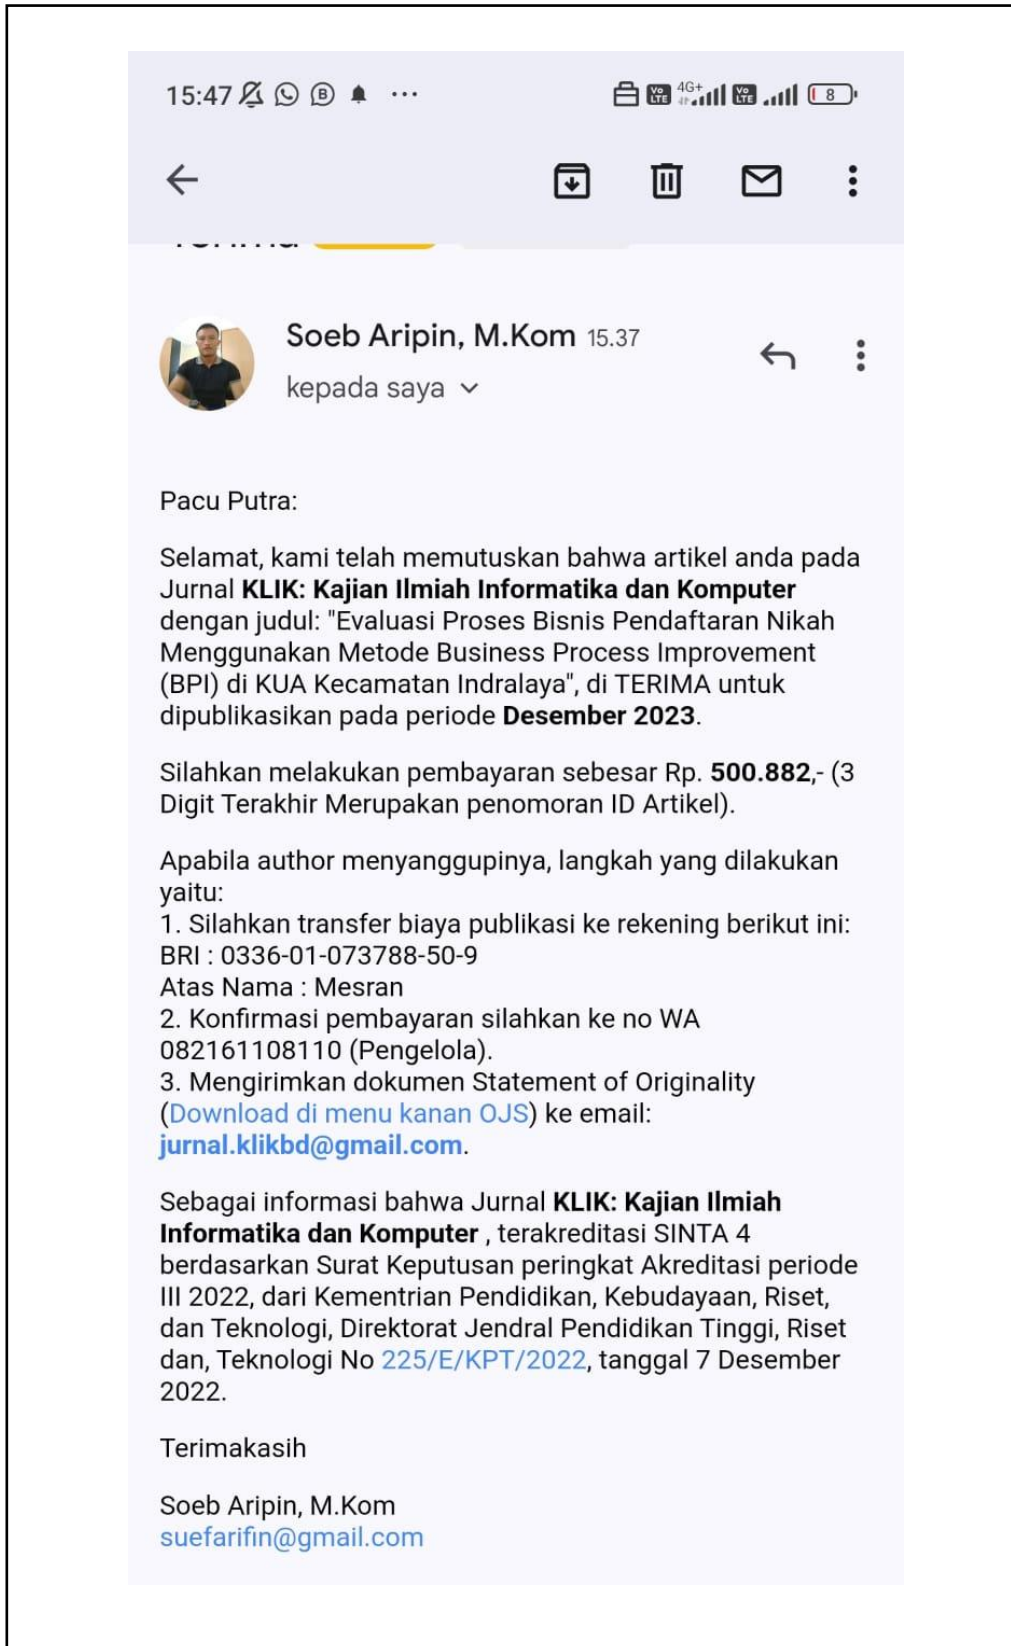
15:47 ··· 4G+ 8

Soeb Aripin, M.Kom 15.37
kepada saya

Pacu Putra:

Selamat, kami telah memutuskan bahwa artikel anda pada Jurnal **KLIK: Kajian Ilmiah Informatika dan Komputer** dengan judul: "Evaluasi Proses Bisnis Pendaftaran Nikah Menggunakan Metode Business Process Improvement (BPI) di KUA Kecamatan Indralaya", di TERIMA untuk dipublikasikan pada periode **Desember 2023**.

Silahkan melakukan pembayaran sebesar Rp. **500.882**,- (3 Digit Terakhir Merupakan penomoran ID Artikel).

Apabila author menyanggupinya, langkah yang dilakukan yaitu:
1. Silahkan transfer biaya publikasi ke rekening berikut ini:
BRI : 0336-01-073788-50-9
Atas Nama : Mesran
2. Konfirmasi pembayaran silahkan ke no WA 082161108110 (Pengelola).
3. Mengirimkan dokumen Statement of Originality (Download di menu kanan OJS) ke email: **jurnal.klikbd@gmail.com**.

Sebagai informasi bahwa Jurnal **KLIK: Kajian Ilmiah Informatika dan Komputer** , terakreditasi SINTA 4 berdasarkan Surat Keputusan peringkat Akreditasi periode III 2022, dari Kementrian Pendidikan, Kebudayaan, Riset, dan Teknologi, Direktorat Jendral Pendidikan Tinggi, Riset dan, Teknologi No 225/E/KPT/2022, tanggal 7 Desember 2022.

Terimakasih

Soeb Aripin, M.Kom
suefarifin@gmail.com